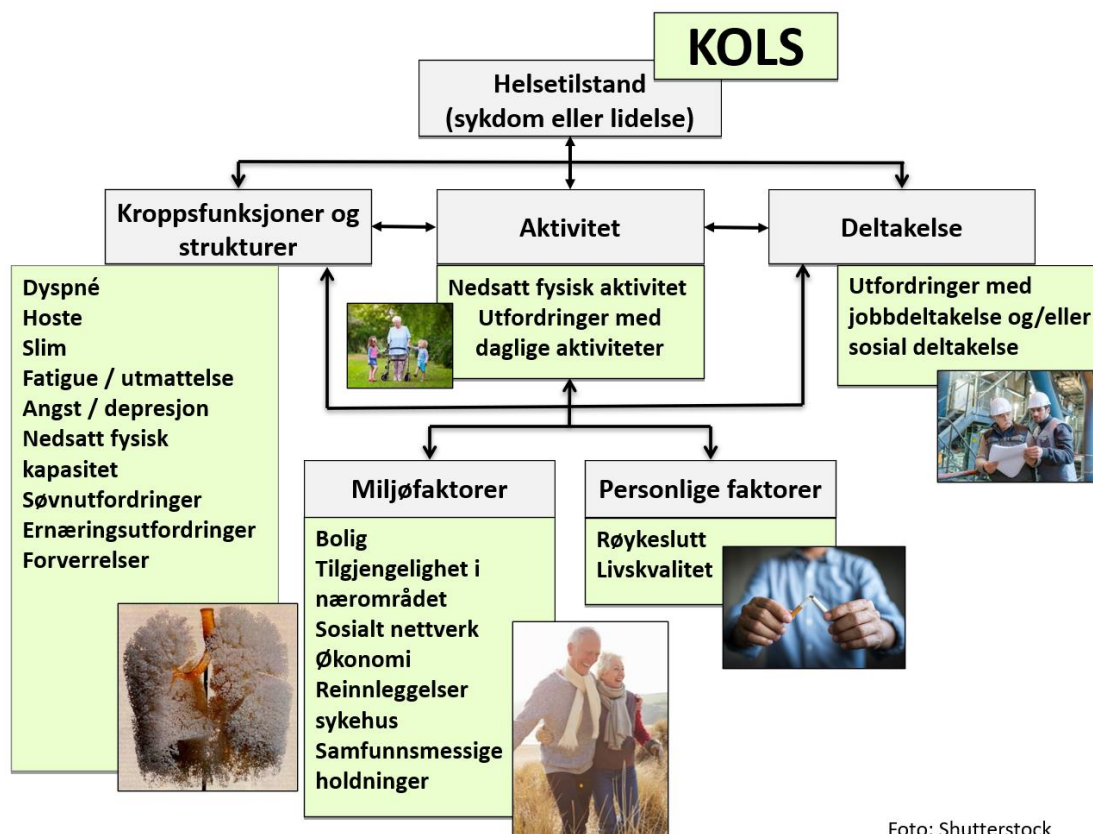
KOLS

Helsetilstand
(sykdom eller lidelse)

Kroppsfunksjoner og strukturer

Aktivitet

Deltakelse

Dyspné
Hoste
Slim
Fatigue / utmattelse
Angst / depresjon
Nedsatt fysisk kapasitet
Søvnutfordringer
Ernæringsutfordringer
Forverrelser

Nedsatt fysisk aktivitet
Utfordringer med daglige aktiviteter

Utfordringer med jobbdeltakelse og/eller sosial deltakelse

Miljøfaktorer

Bolig
Tilgjengelighet i nærområdet
Sosialt nettverk
Økonomi
Reinnleggelser sykehus
Samfunnsmessige holdninger

Personlige faktorer

Røykeslutt
Livskvalitet

Foto: Shutterstock